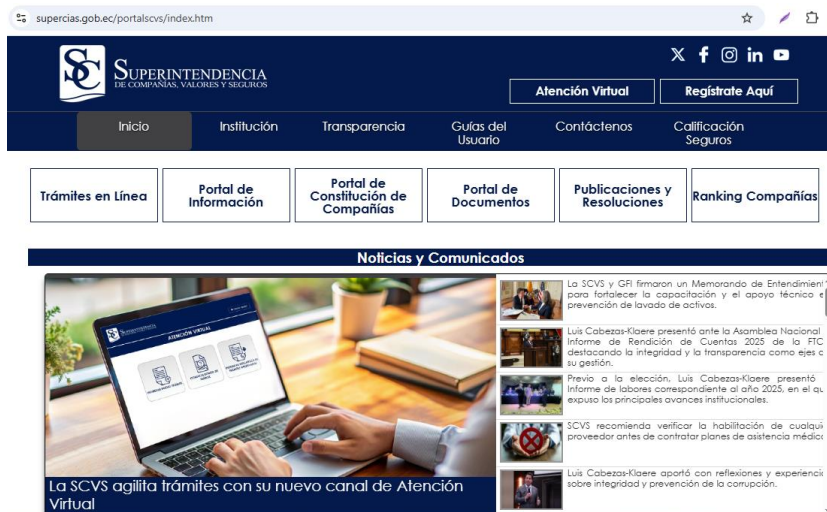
supercias.gob.ec/portalscvs/index.htm

SC SUPERINTENDENCIA DE COMPAÑÍAS, VALORES Y SEGUROS

Atención Virtual

Regístrate Aquí

Inicio | Institución | Transparencia | Guías del Usuario | Contáctenos | Calificación Seguros

Trámites en Línea

Portal de Información

Portal de Constitución de Compañías

Portal de Documentos

Publicaciones y Resoluciones

Ranking Compañías

Noticias y Comunicados

ATENCIÓN VIRTUAL

La SCVS agilita trámites con su nuevo canal de Atención Virtual

La SCVS y GFI firmaron un Memorando de Entendimient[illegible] para fortalecer la capacitación y el apoyo técnico e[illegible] prevención de lavado de activos.

Luis Cabezas-Klaere presentó ante la Asamblea Nacional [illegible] Informe de Rendición de Cuentas 2025 de la FTC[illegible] destacando la integridad y la transparencia como ejes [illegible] su gestión.

Previo a la elección, Luis Cabezas-Klaere presentó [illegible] Informe de labores correspondiente al año 2025, en el qu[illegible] expuso los principales avances institucionales.

SCVS recomienda verificar la habilitación de cualqu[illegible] proveedor antes de contratar planes de asistencia médic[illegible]

Luis Cabezas-Klaere aportó con reflexiones y experienci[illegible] sobre integridad y prevención de la corrupción.